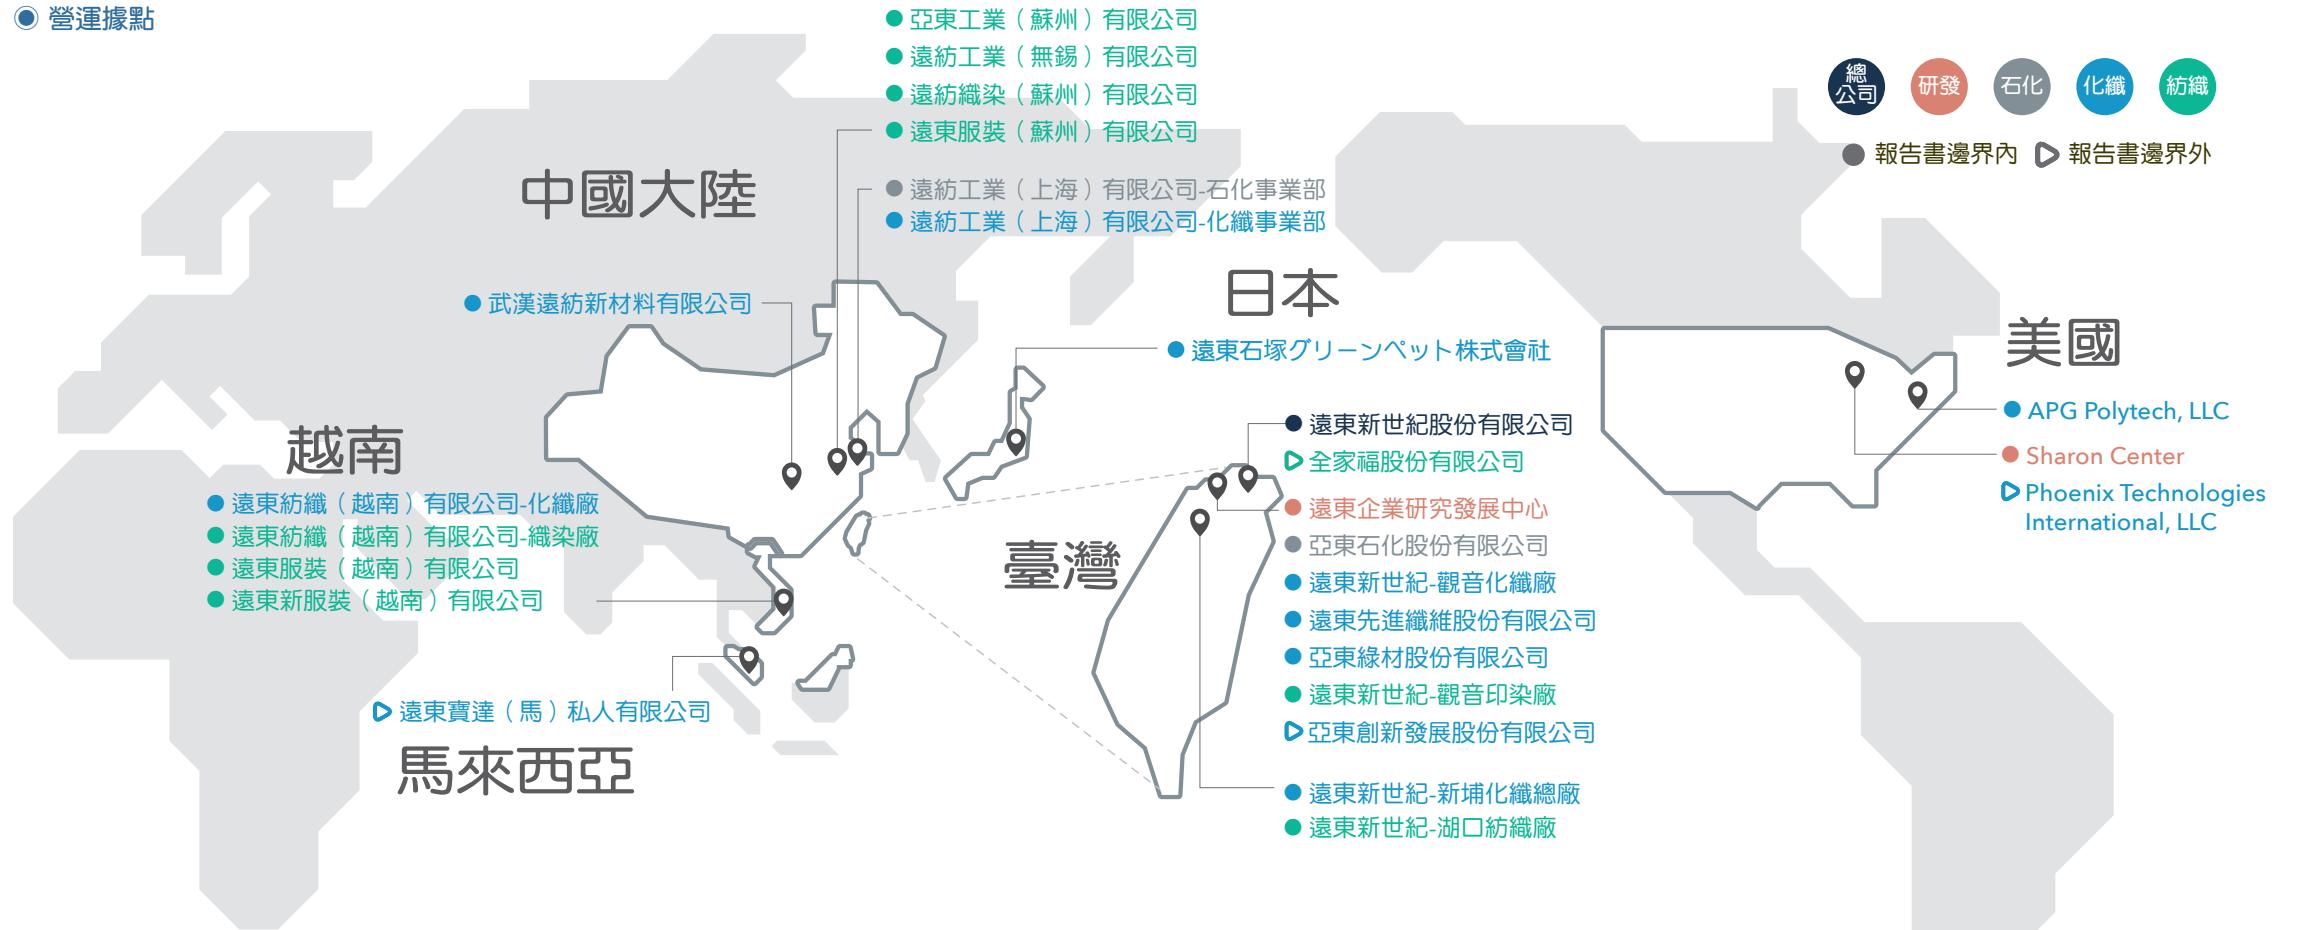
營運據點

亞東工業（蘇州）有限公司
遠紡工業（無錫）有限公司
遠紡織染（蘇州）有限公司
遠東服裝（蘇州）有限公司

總公司 研發 石化 化纖 紡織

報告書邊界內 報告書邊界外

中國大陸

遠紡工業（上海）有限公司-石化事業部
遠紡工業（上海）有限公司-化纖事業部

武漢遠紡新材料有限公司

日本

遠東石塚グリーンペット株式會社

美國

APG Polytech, LLC
Sharon Center
Phoenix Technologies International, LLC

越南

遠東紡織（越南）有限公司-化纖廠
遠東紡織（越南）有限公司-織染廠
遠東服裝（越南）有限公司
遠東新服裝（越南）有限公司

遠東新世紀股份有限公司
全家福股份有限公司
遠東企業研究發展中心
亞東石化股份有限公司
遠東新世紀-觀音化纖廠
遠東先進纖維股份有限公司
亞東綠材股份有限公司
遠東新世紀-觀音印染廠
亞東創新發展股份有限公司

臺灣

遠東新世紀-新埔化纖總廠
遠東新世紀-湖口紡織廠

遠東寶達（馬）私人有限公司

馬來西亞